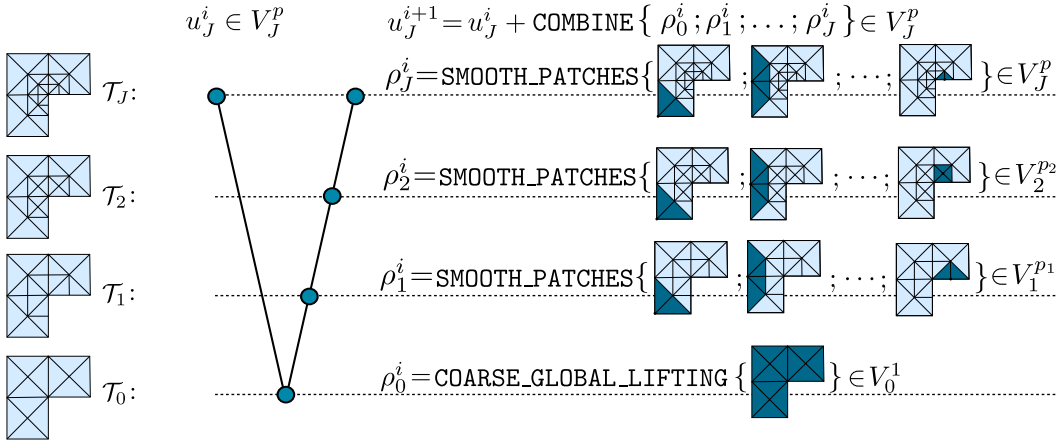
$u_J^i \in V_J^p$

$u_J^{i+1} = u_J^i + \texttt{COMBINE}\{\rho_0^i; \rho_1^i; \ldots; \rho_J^i\} \in V_J^p$

$\mathcal{T}_J$:

$\rho_J^i = \texttt{SMOOTH\_PATCHES}\{ \; ; \; ; \cdots ; \; \} \in V_J^p$

$\mathcal{T}_2$:

$\rho_2^i = \texttt{SMOOTH\_PATCHES}\{ \; ; \; ; \cdots ; \; \} \in V_2^{p_2}$

$\mathcal{T}_1$:

$\rho_1^i = \texttt{SMOOTH\_PATCHES}\{ \; ; \; ; \cdots ; \; \} \in V_1^{p_1}$

$\mathcal{T}_0$:

$\rho_0^i = \texttt{COARSE\_GLOBAL\_LIFTING}\{ \; \} \in V_0^1$